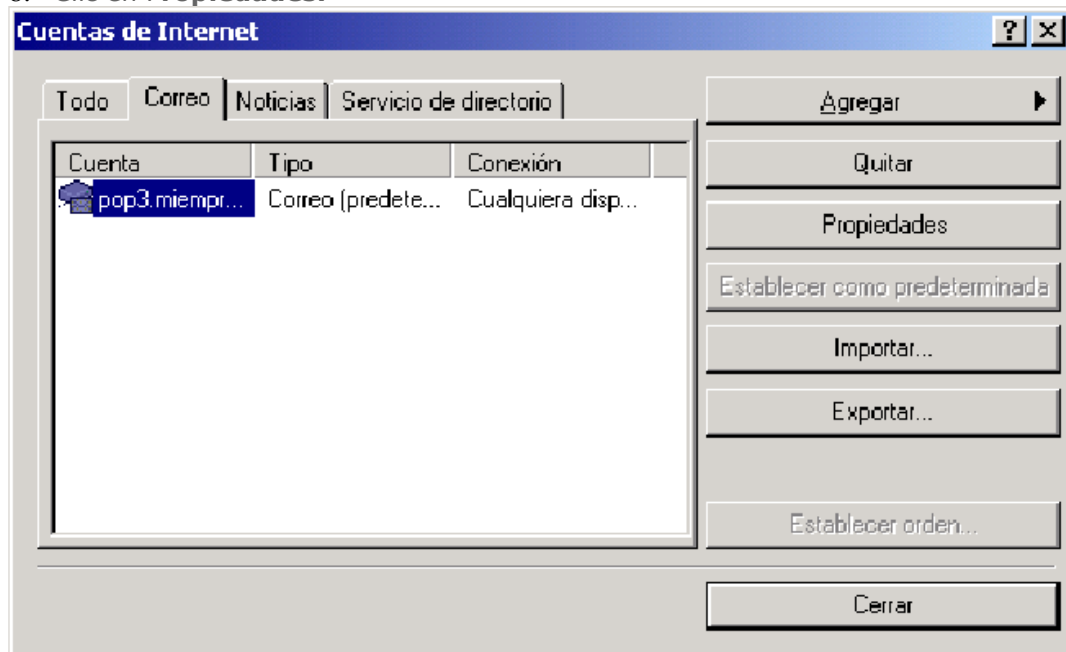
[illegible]

Cuentas de Internet

? X

Todo | Correo | Noticias | Servicio de directorio

| Cuenta | Tipo | Conexión |
|---|---|---|
| pop3.miempr... | Correo (predete... | Cualquiera disp... |

Agregar

Quitar

Propiedades

Establecer como predeterminada

Importar...

Exportar...

Establecer orden...

Cerrar